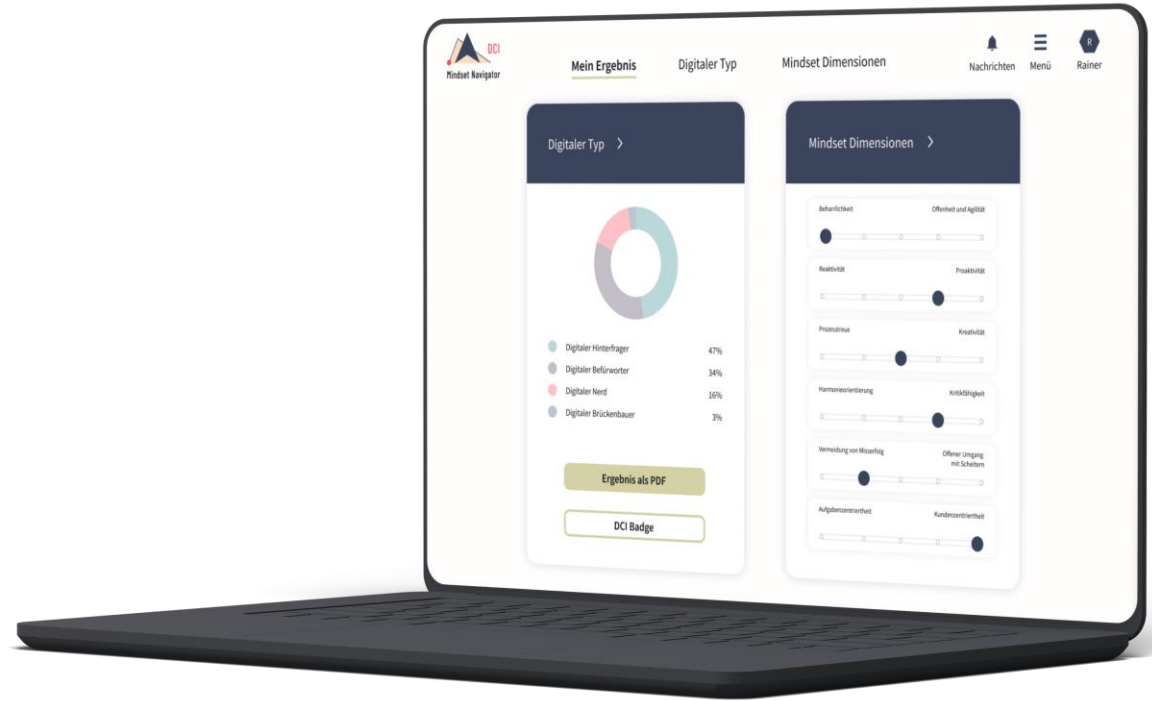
DCI
Mindset Navigator

Mein Ergebnis
Digitaler Typ
Mindset Dimensionen

Nachrichten
Menü
R
Rainer

Digitaler Typ >

Digitaler Hinterfrager 47%
Digitaler Befürworter 34%
Digitaler Nerd 16%
Digitaler Brückenbauer 3%

Ergebnis als PDF
DCI Badge

Mindset Dimensionen >

Beharrlichkeit
Offenheit und Agilität

Reaktivität
Proaktivität

Prozesstreue
Kreativität

Harmonieorientierung
Kritikfähigkeit

Vermeidung von Misserfolg
Offener Umgang mit Scheitern

Aufgabenzentriertheit
Kundenzentriertheit